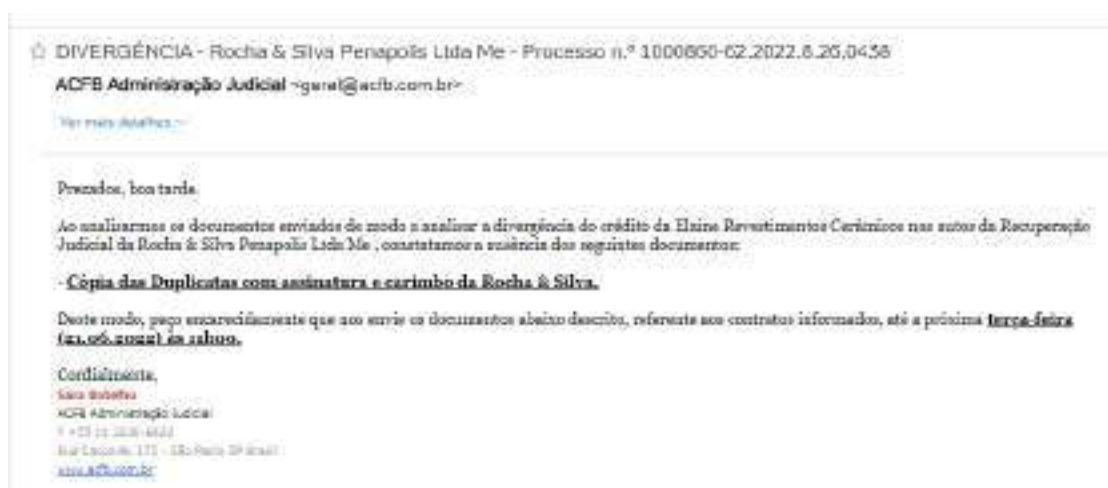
☆ DIVERGÊNCIA - Rocha & Silva Penapolis Ltda Me - Processo n.º 1000850-62.2022.8.26.0438

ACFB Administração Judicial <geral@acfb.com.br>

Ver mais detalhes

Prezados, boa tarde.

Ao analisarmos os documentos enviados de modo a analisar a divergência do crédito da Elaine Revestimentos Cerâmicos nos autos da Recuperação Judicial da Rocha & Silva Penapolis Ltda Me , constatamos a ausência dos seguintes documentos:

- Cópia das Duplicatas com assinatura e carimbo da Rocha & Silva.

Deste modo, peço encarecidamente que nos envie os documentos abaixo descrito, referente aos contratos informados, até a próxima terça-feira ([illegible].06.2022) às 12hoo.

Cordialmente,
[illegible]
ACFB Administração Judicial
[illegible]
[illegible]
www.acfb.com.br